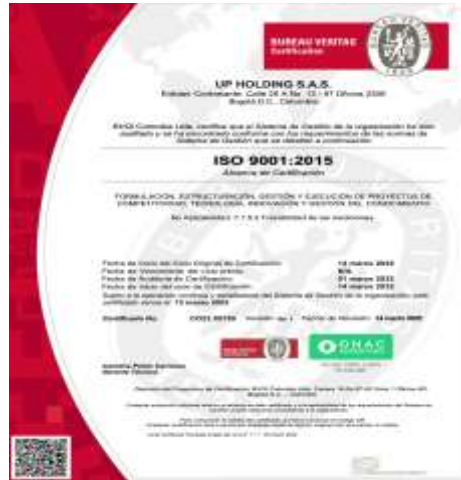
BUREAU VERITAS
Certification

UP HOLDING S.A.S.
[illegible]
Bogotá D.C., Colombia

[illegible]

ISO 9001:2015

Alcance de Certificación

FORMULACIÓN, ESTRUCTURACIÓN, GESTIÓN Y EJECUCIÓN DE PROYECTOS DE COMPETITIVIDAD, TECNOLOGÍA, INNOVACIÓN Y GESTIÓN DEL CONOCIMIENTO

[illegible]

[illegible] 14 marzo 2022
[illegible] N/A
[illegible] 01 marzo 2022
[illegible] 14 marzo 2022
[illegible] 13 marzo 2025

Certificado No. CO22.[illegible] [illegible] 14 marzo 2022

ONAC

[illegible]

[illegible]